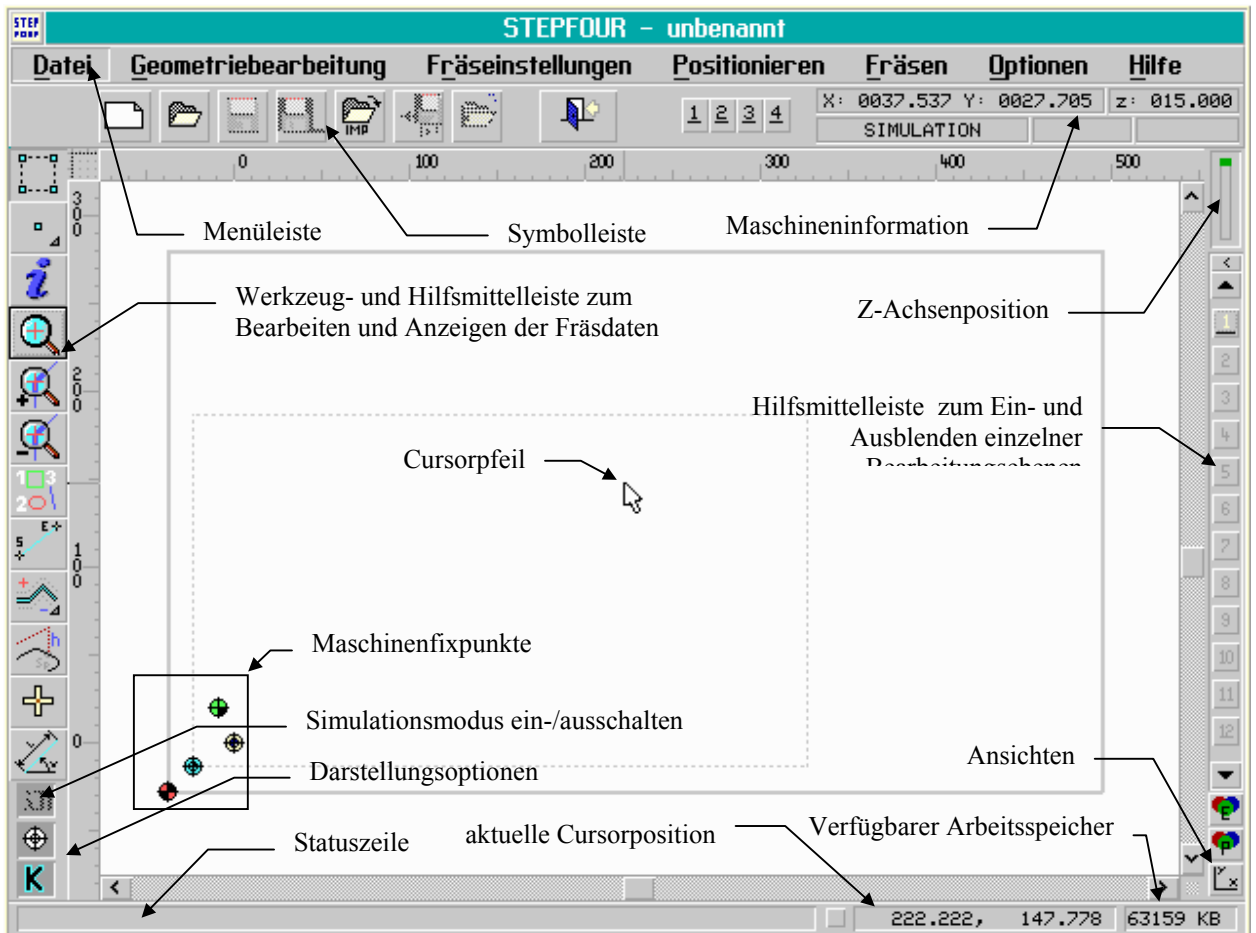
STEP FOUR

STEPFOUR - unbenannt

Datei Geometriebearbeitung Fräseinstellungen Positionieren Fräsen Optionen Hilfe

IMP

1 2 3 4

X: 0037.537 Y: 0027.705 Z: 015.000

SIMULATION

0 100 200 300 400 500

300

200

100

0

Menüleiste

Symbolleiste

Maschineninformation

Werkzeug- und Hilfsmittelleiste zum Bearbeiten und Anzeigen der Fräsdaten

Z-Achsenposition

Hilfsmittelleiste zum Ein- und Ausblenden einzelner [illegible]

Cursorpfeil

Maschinenfixpunkte

Simulationsmodus ein-/ausschalten

Darstellungsoptionen

Ansichten

Statuszeile

aktuelle Cursorposition

Verfügbarer Arbeitsspeicher

1 2 3 4 5 6 7 8 9 10 11 12

K

222.222, 147.778 63159 KB